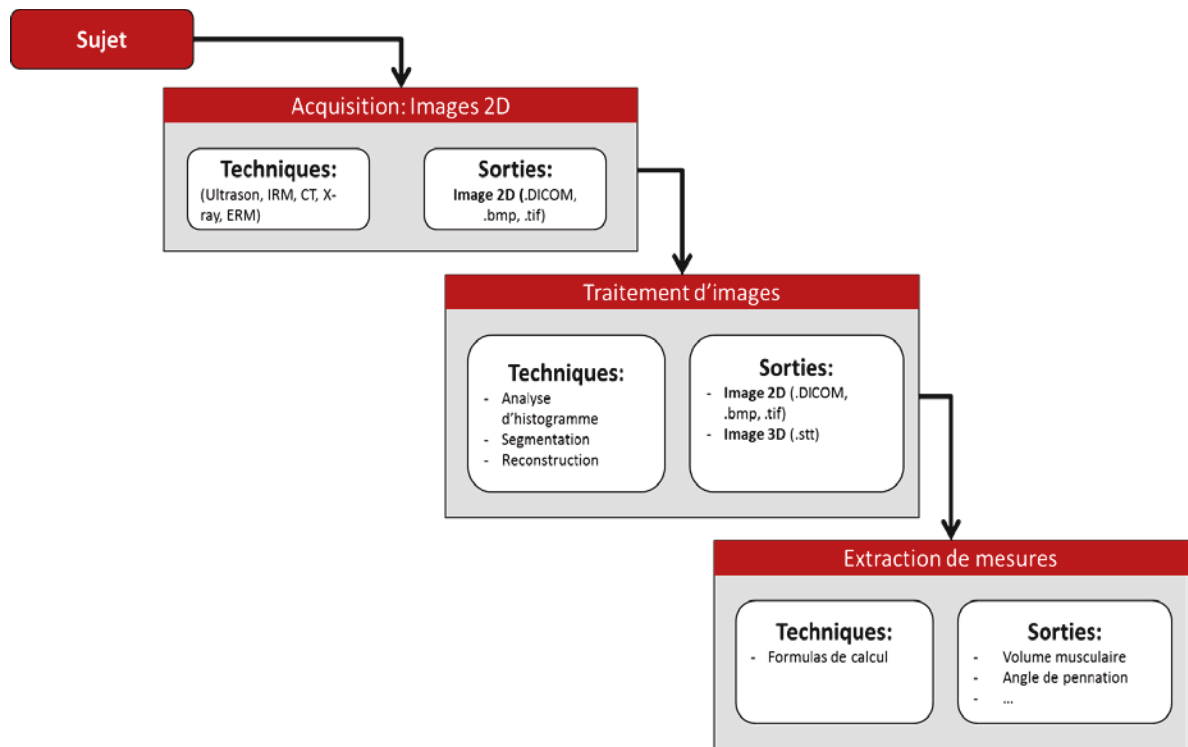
Sujet

Acquisition: Images 2D

Techniques:
(Ultrason, IRM, CT, X-ray, ERM)

Sorties:
Image 2D (.DICOM, .bmp, .tif)

Traitement d'images

Techniques:
- Analyse d'histogramme
- Segmentation
- Reconstruction

Sorties:
- Image 2D (.DICOM, .bmp, .tif)
- Image 3D (.stt)

Extraction de mesures

Techniques:
- Formulas de calcul

Sorties:
- Volume musculaire
- Angle de pennation
- ...